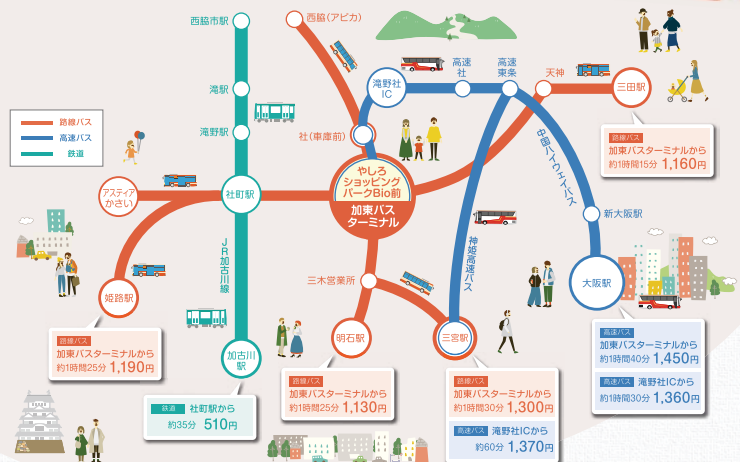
西脇市駅

西脇（アピカ）

滝駅

滝野駅

路線バス
高速バス
鉄道

滝野社IC

高速社

高速東条

天神

三田駅

社（車庫前）

やしろショッピングパークBio前

加東バスターミナル

中国ハイウェイバス

路線バス
加東バスターミナルから
約1時間15分 1,160円

新大阪駅

アスティアかさい

社町駅

JR加古川線

神姫高速バス

大阪駅

三木営業所

姫路駅

明石駅

三宮駅

路線バス
加東バスターミナルから
約1時間25分 1,190円

加古川駅

高速バス
加東バスターミナルから
約1時間40分 1,450円

高速バス 滝野社ICから
約1時間30分 1,360円

鉄道 社町駅から
約35分 510円

路線バス
加東バスターミナルから
約1時間25分 1,130円

路線バス
加東バスターミナルから
約1時間30分 1,300円

高速バス 滝野社ICから
約60分 1,370円